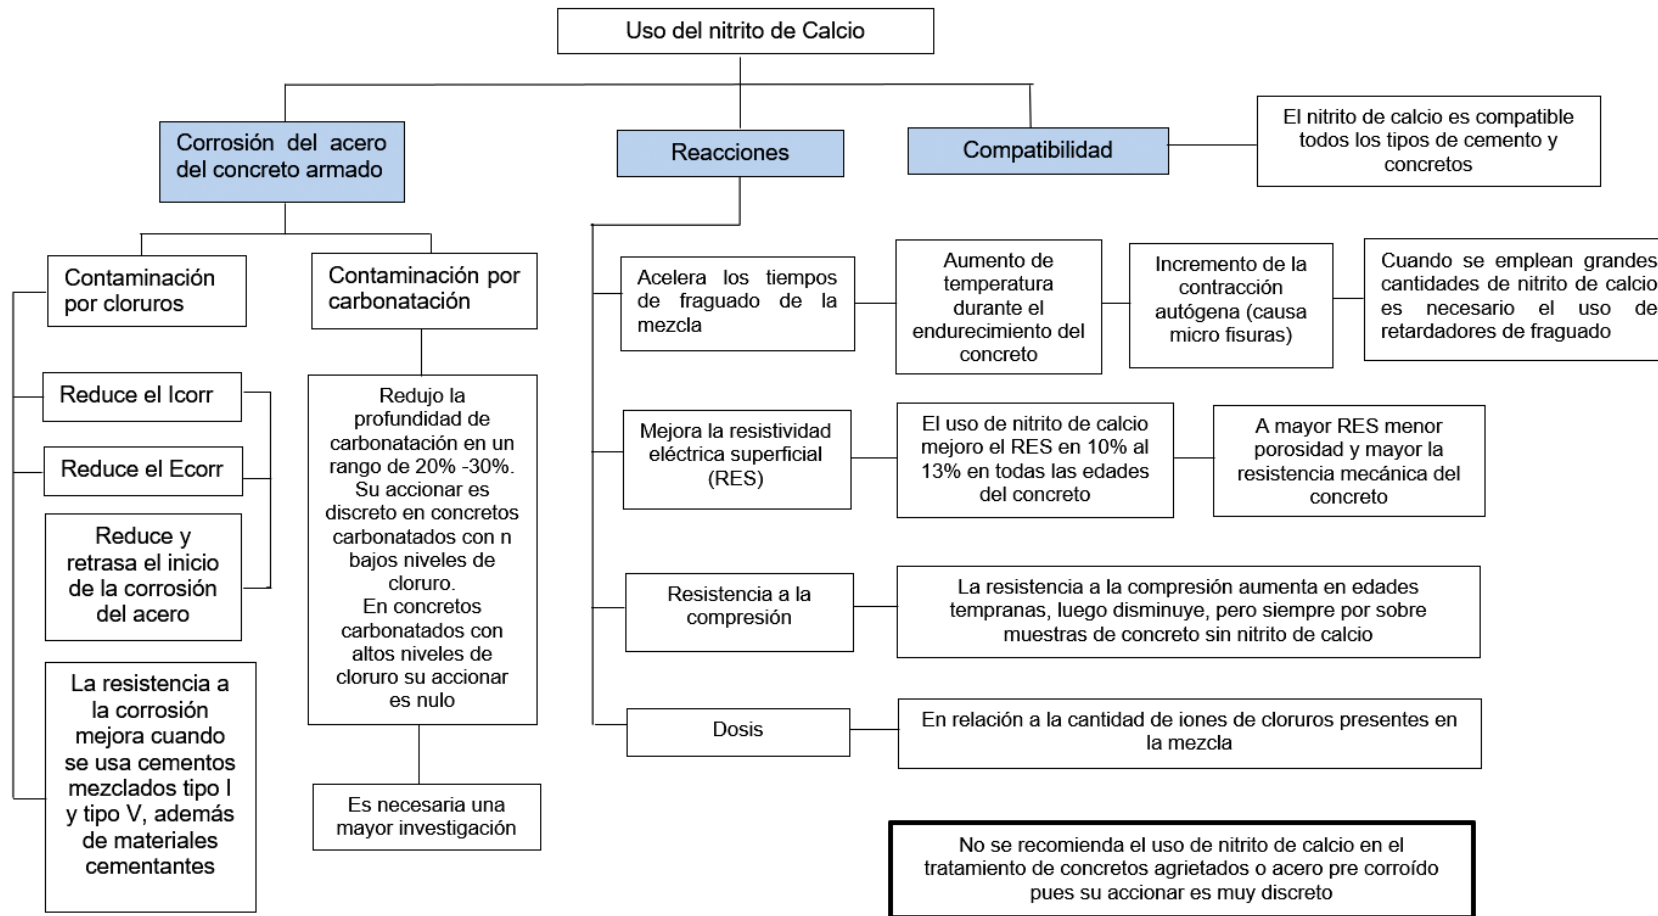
Uso del nitrito de Calcio

Corrosión del acero del concreto armado

Reacciones

Compatibilidad

El nitrito de calcio es compatible todos los tipos de cemento y concretos

Contaminación por cloruros

Contaminación por carbonatación

Reduce el Icorr

Reduce el Ecorr

Reduce y retrasa el inicio de la corrosión del acero

La resistencia a la corrosión mejora cuando se usa cementos mezclados tipo I y tipo V, además de materiales cementantes

Redujo la profundidad de carbonatación en un rango de 20% -30%. Su accionar es discreto en concretos carbonatados con n bajos niveles de cloruro. En concretos carbonatados con altos niveles de cloruro su accionar es nulo

Es necesaria una mayor investigación

Acelera los tiempos de fraguado de la mezcla

Aumento de temperatura durante el endurecimiento del concreto

Incremento de la contracción autógena (causa micro fisuras)

Cuando se emplean grandes cantidades de nitrito de calcio es necesario el uso de retardadores de fraguado

Mejora la resistividad eléctrica superficial (RES)

El uso de nitrito de calcio mejoro el RES en 10% al 13% en todas las edades del concreto

A mayor RES menor porosidad y mayor la resistencia mecánica del concreto

Resistencia a la compresión

La resistencia a la compresión aumenta en edades tempranas, luego disminuye, pero siempre por sobre muestras de concreto sin nitrito de calcio

Dosis

En relación a la cantidad de iones de cloruros presentes en la mezcla

No se recomienda el uso de nitrito de calcio en el tratamiento de concretos agrietados o acero pre corroído pues su accionar es muy discreto